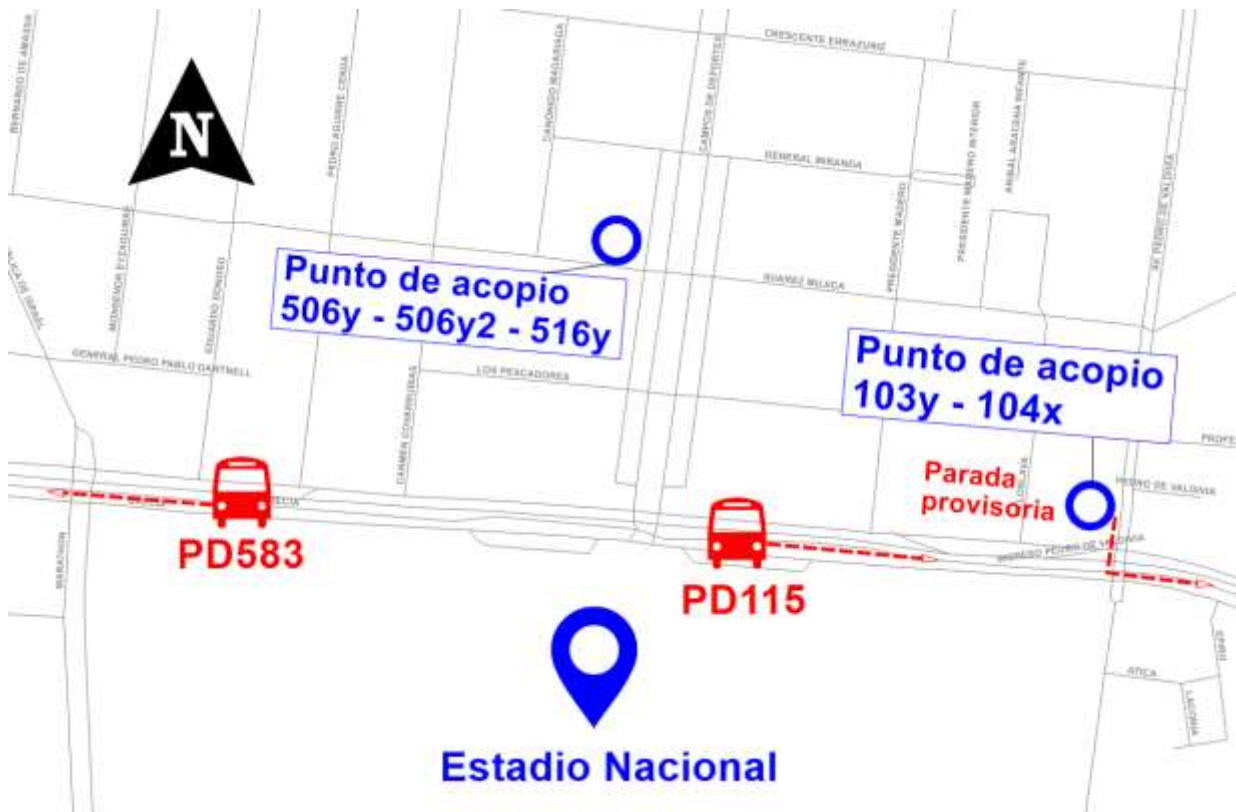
N

CRESCENTE ERRAZURIZ

BERNARDO DE AMASA

PEDRO AGUIRRE CERDA

CANÓNIGO MAGARIAGA

CAMPOS DE DEPORTES

GENERAL MIRANDA

PRESIDENTE ERRAZURIZ INFANTE

PRESIDENTE MADERO INTERIOR

ANIBAL ARATUNA INFANTE

AV. PEDRO DE VALDIVIA

PRESIDENTE MADERO

MONSEÑOR EYZAGUIRRE

EDUARDO CORDERO

Punto de acopio
506y - 506y2 - 516y

SUAREZ MUJICA

GENERAL PEDRO PABLO DARTNELL

LOS PESCADORES

Punto de acopio
103y - 104x

CARMEN COVARRUBIAS

Parada provisoria

PEDRO DE VALDIVIA

GRECIA

PD583

PD115

INGRESO PEDRO DE VALDIVIA

MARATHON

Estadio Nacional

ATICA

LACONIA

PROFE

EPIRO